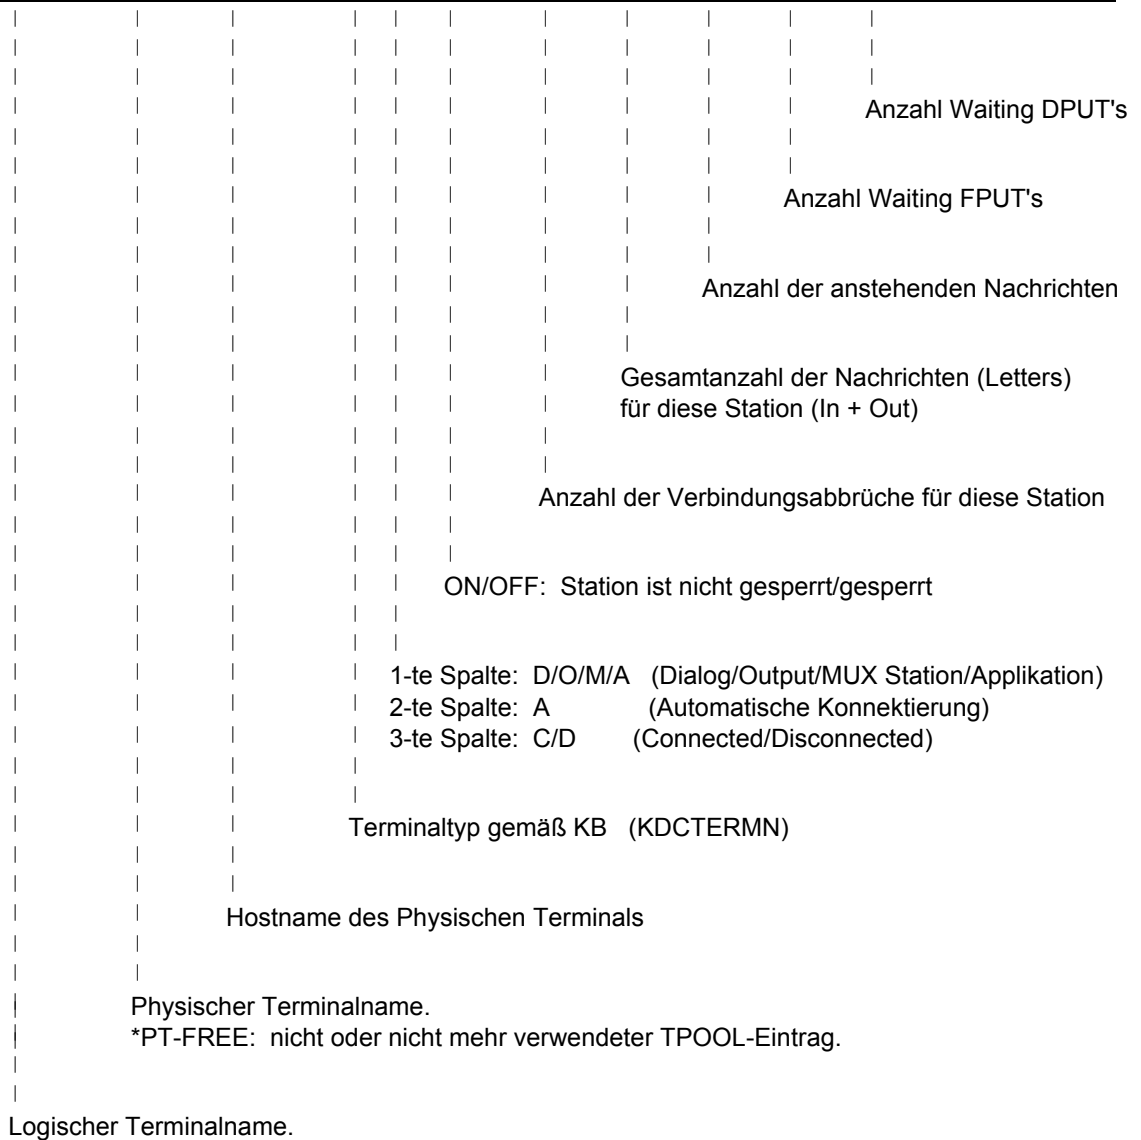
Anzahl Waiting DPUT's

Anzahl Waiting FPUT's

Anzahl der anstehenden Nachrichten

Gesamtanzahl der Nachrichten (Letters) für diese Station (In + Out)

Anzahl der Verbindungsabbrüche für diese Station

ON/OFF: Station ist nicht gesperrt/gesperrt

1-te Spalte: D/O/M/A (Dialog/Output/MUX Station/Applikation)
2-te Spalte: A (Automatische Konnektierung)
3-te Spalte: C/D (Connected/Disconnected)

Terminaltyp gemäß KB (KDCTERMN)

Hostname des Physischen Terminals

Physischer Terminalname.
*PT-FREE: nicht oder nicht mehr verwendeter TPOOL-Eintrag.

Logischer Terminalname.